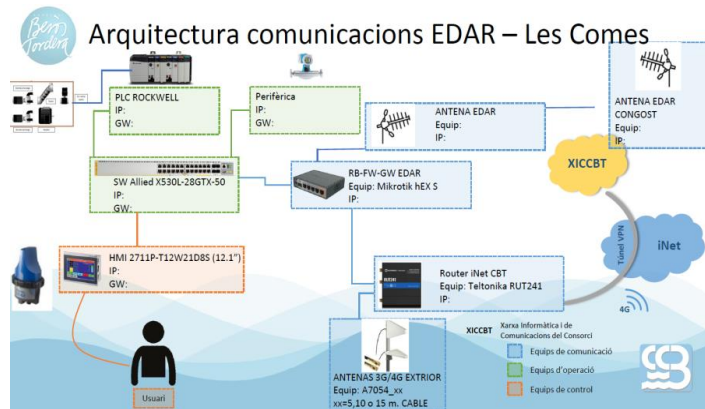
Bon Tordera

Arquitectura comunicacions EDAR – Les Comes

PLC ROCKWELL
IP:
GW:

Perifèrica
IP:
GW:

ANTENA EDAR
Equip:
IP:

ANTENA EDAR CONGOST
Equip:
IP:

XICCBT

SW Allied X530L-28GTX-50
IP:
GW:

RB-FW-GW EDAR
Equip: Mikrotik hEX S
IP:

Túnel VPN

iNet

HMI 2711P-T12W21D8S (12.1")
IP:
GW:

Router iNet CBT
Equip: Teltonika RUT241
IP:

4G

XICCBT Xarxa Informàtica i de Comunicacions del Consorci

Equips de comunicació
Equips d'operació
Equips de control

ANTENAS 3G/4G EXTRIOR
Equip: A7054_xx
xx=5,10 o 15 m. CABLE

Usuari